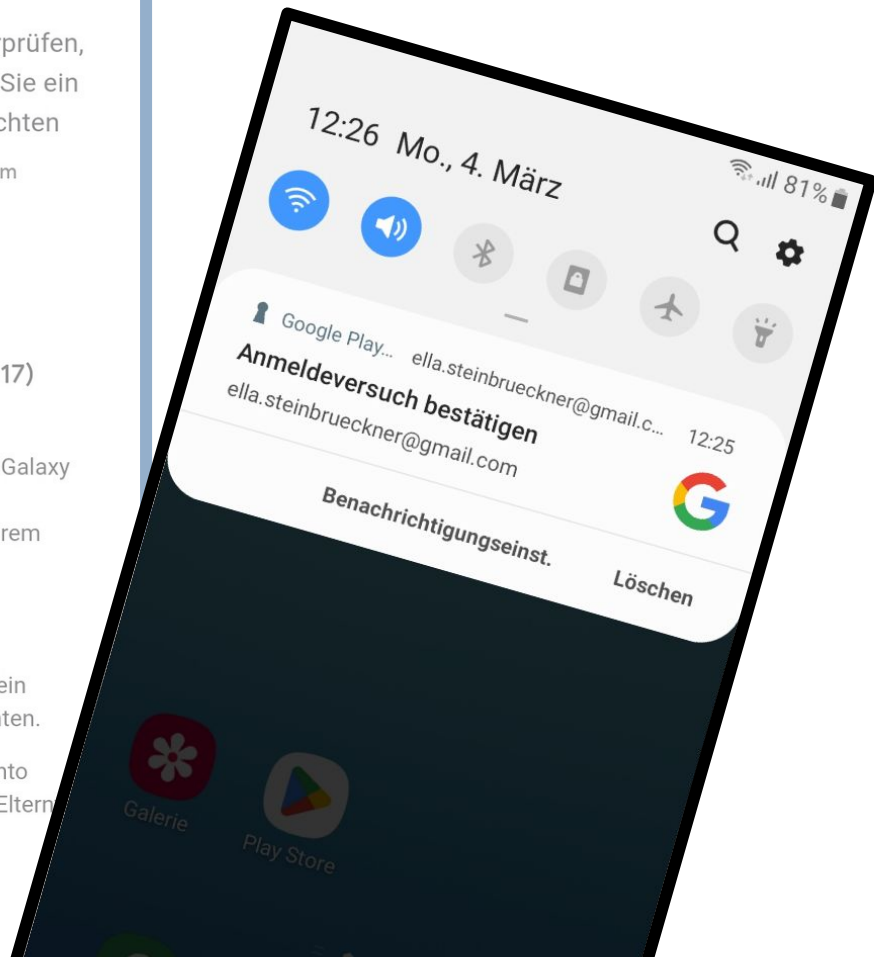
rprüfen,
Sie ein
chten
m

17)

Galaxy

rem

ein
nten.

nto
Eltern

12:26 Mo., 4. März

81%

Google Play... ella.steinbrueckner@gmail.c... 12:25
Anmeldeversuch bestätigen
ella.steinbrueckner@gmail.com

Benachrichtigungseinst.
Löschen

Galerie
Play Store